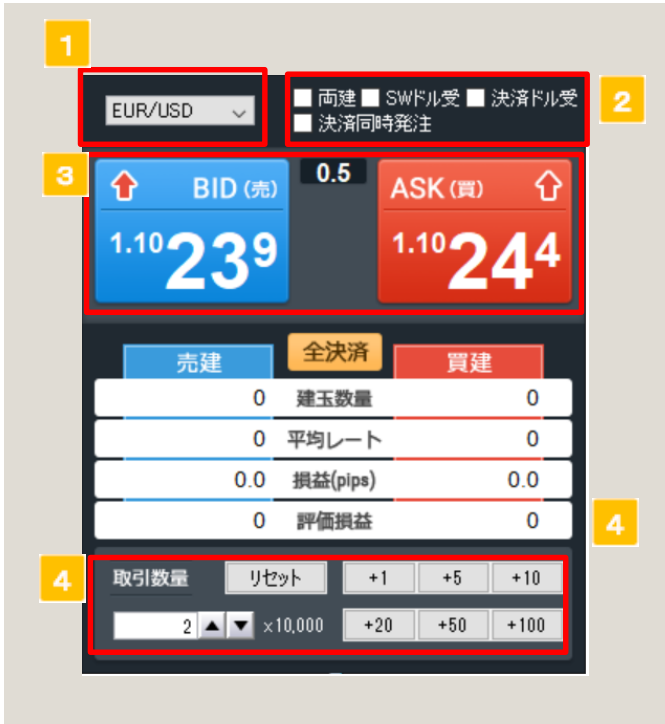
1

EUR/USD

2

両建 SWドル受 決済ドル受
決済同時発注

3

BID (売)
1.10 23 9

0.5

ASK (買)
1.10 24 4

売建 全決済 買建

| 0 | 建玉数量 | 0 |
|---|---|---|
| 0 | 平均レート | 0 |
| 0.0 | 損益(pips) | 0.0 |
| 0 | 評価損益 | 0 |

4

4

取引数量 リセット +1 +5 +10

2 ▲ ▼ x10,000 +20 +50 +100